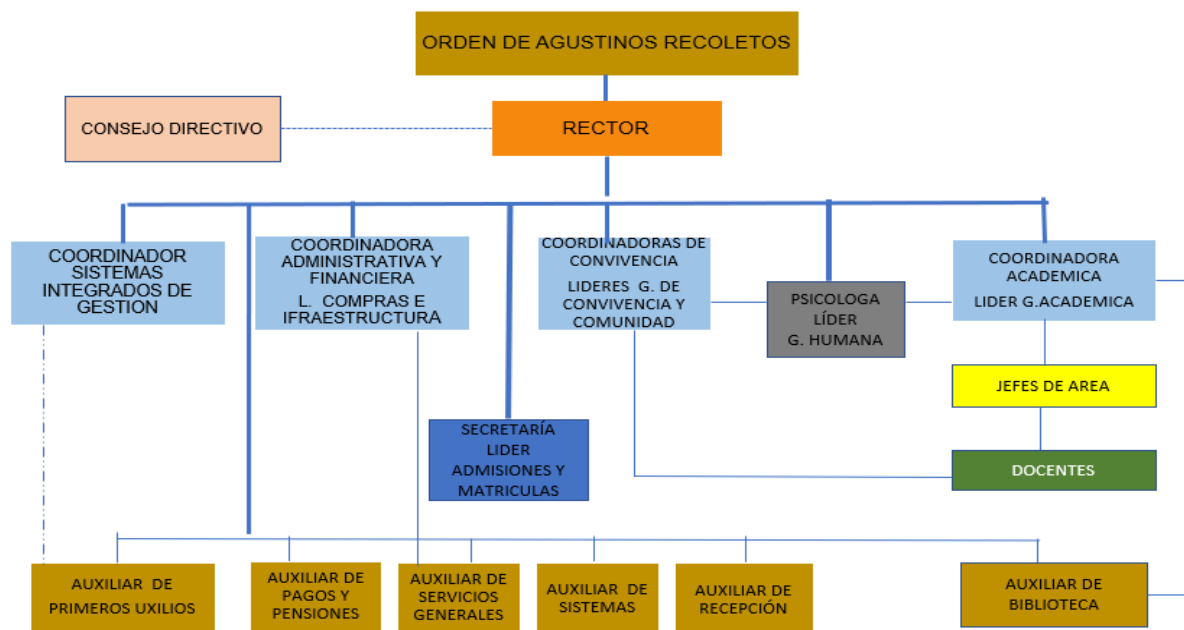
ORDEN DE AGUSTINOS RECOLETOS

CONSEJO DIRECTIVO

RECTOR

COORDINADOR SISTEMAS INTEGRADOS DE GESTION

COORDINADORA ADMINISTRATIVA Y FINANCIERA
L. COMPRAS E IFRAESTRUCTURA

COORDINADORAS DE CONVIVENCIA
LIDERES G. DE CONVIVENCIA Y COMUNIDAD

PSICOLOGA LÍDER G. HUMANA

COORDINADORA ACADEMICA
LIDER G.ACADEMICA

JEFES DE AREA

SECRETARÍA LIDER ADMISIONES Y MATRICULAS

DOCENTES

AUXILIAR DE PRIMEROS UXILIOS

AUXILIAR DE PAGOS Y PENSIONES

AUXILIAR DE SERVICIOS GENERALES

AUXILIAR DE SISTEMAS

AUXILIAR DE RECEPCIÓN

AUXILIAR DE BIBLIOTECA